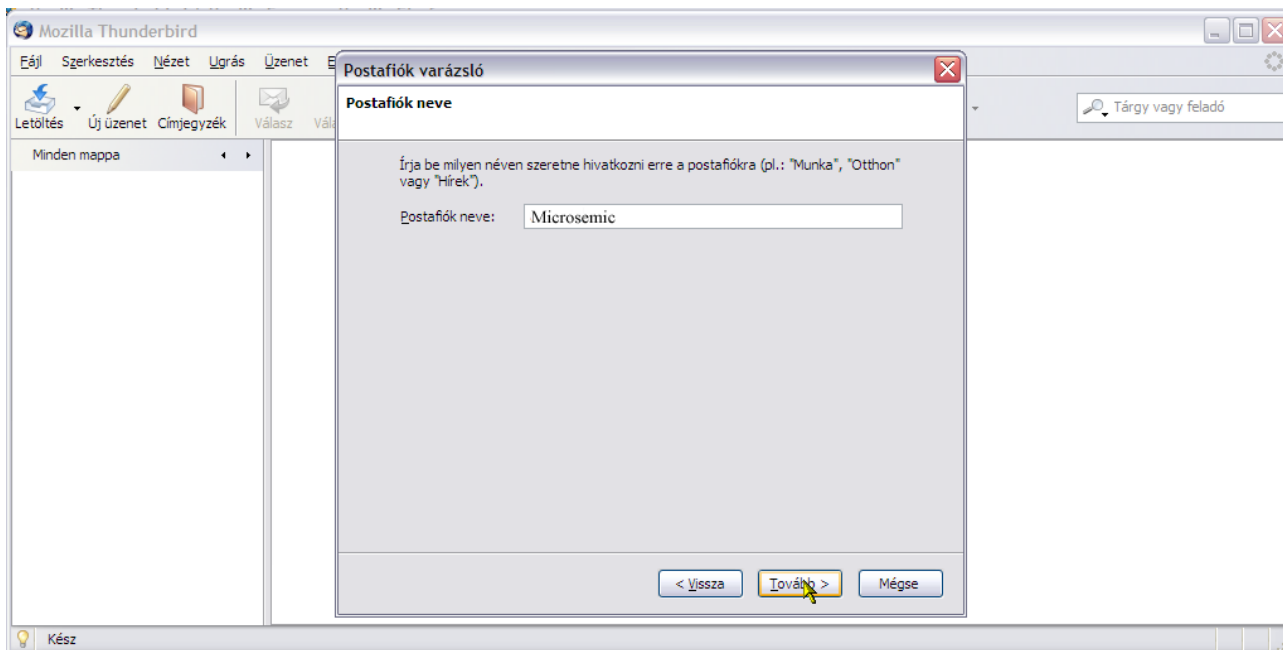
Mozilla Thunderbird

Fájl Szerkesztés Nézet Ugrás Üzenet E

Letöltés Új üzenet Címjegyzék Válasz Vál

Tárgy vagy feladó

Minden mappa

Postafiók varázsló

Postafiók neve

Írja be milyen néven szeretne hivatkozni erre a postafiókra (pl.: "Munka", "Otthon" vagy "Hírek").

Postafiók neve: Microsemic

< Vissza Tovább > Mégse

Kész